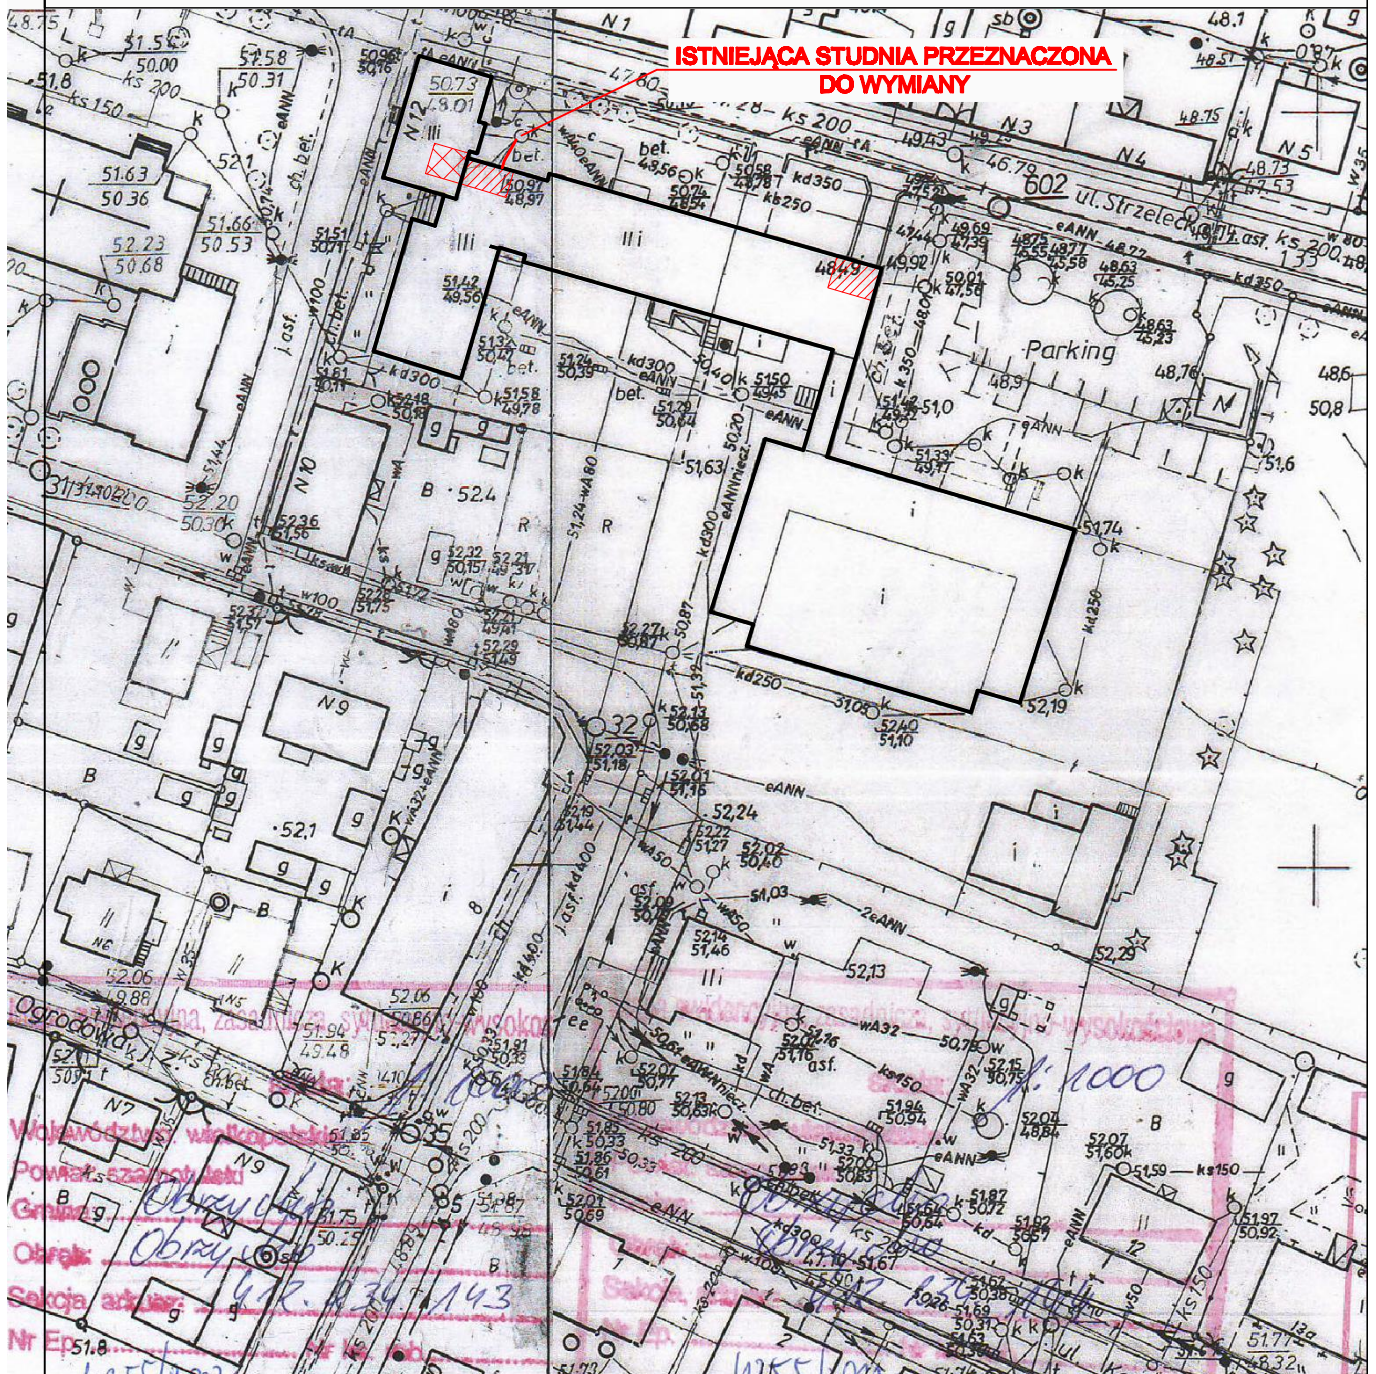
ISTNIEJĄCA STUDNIA PRZEZNACZONA DO WYMIANY

N 1
N 3
N 4
N 5
N 12
N 10
N 9
N 7
602
ul. Strzelecka
Parking
kd350
ks 200
ks 150
kd300
kd250
kd400
w100
eANN
bet.
asf.
i
III
II
B
R
g
k
w
52.4
52,1
52,24
51,63
51,74
52,19
52,29
51,6
48,6
50,8
48,76
48.1
48.75
51.8
32
5
1Ogrodowa
Województwo wielkopolskie
Powiat szamotulski
Gmina Obrzycko
Obręb Obrzycko
Sekcja arkusz 412.234.143
Nr Ep.
1:1000
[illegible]